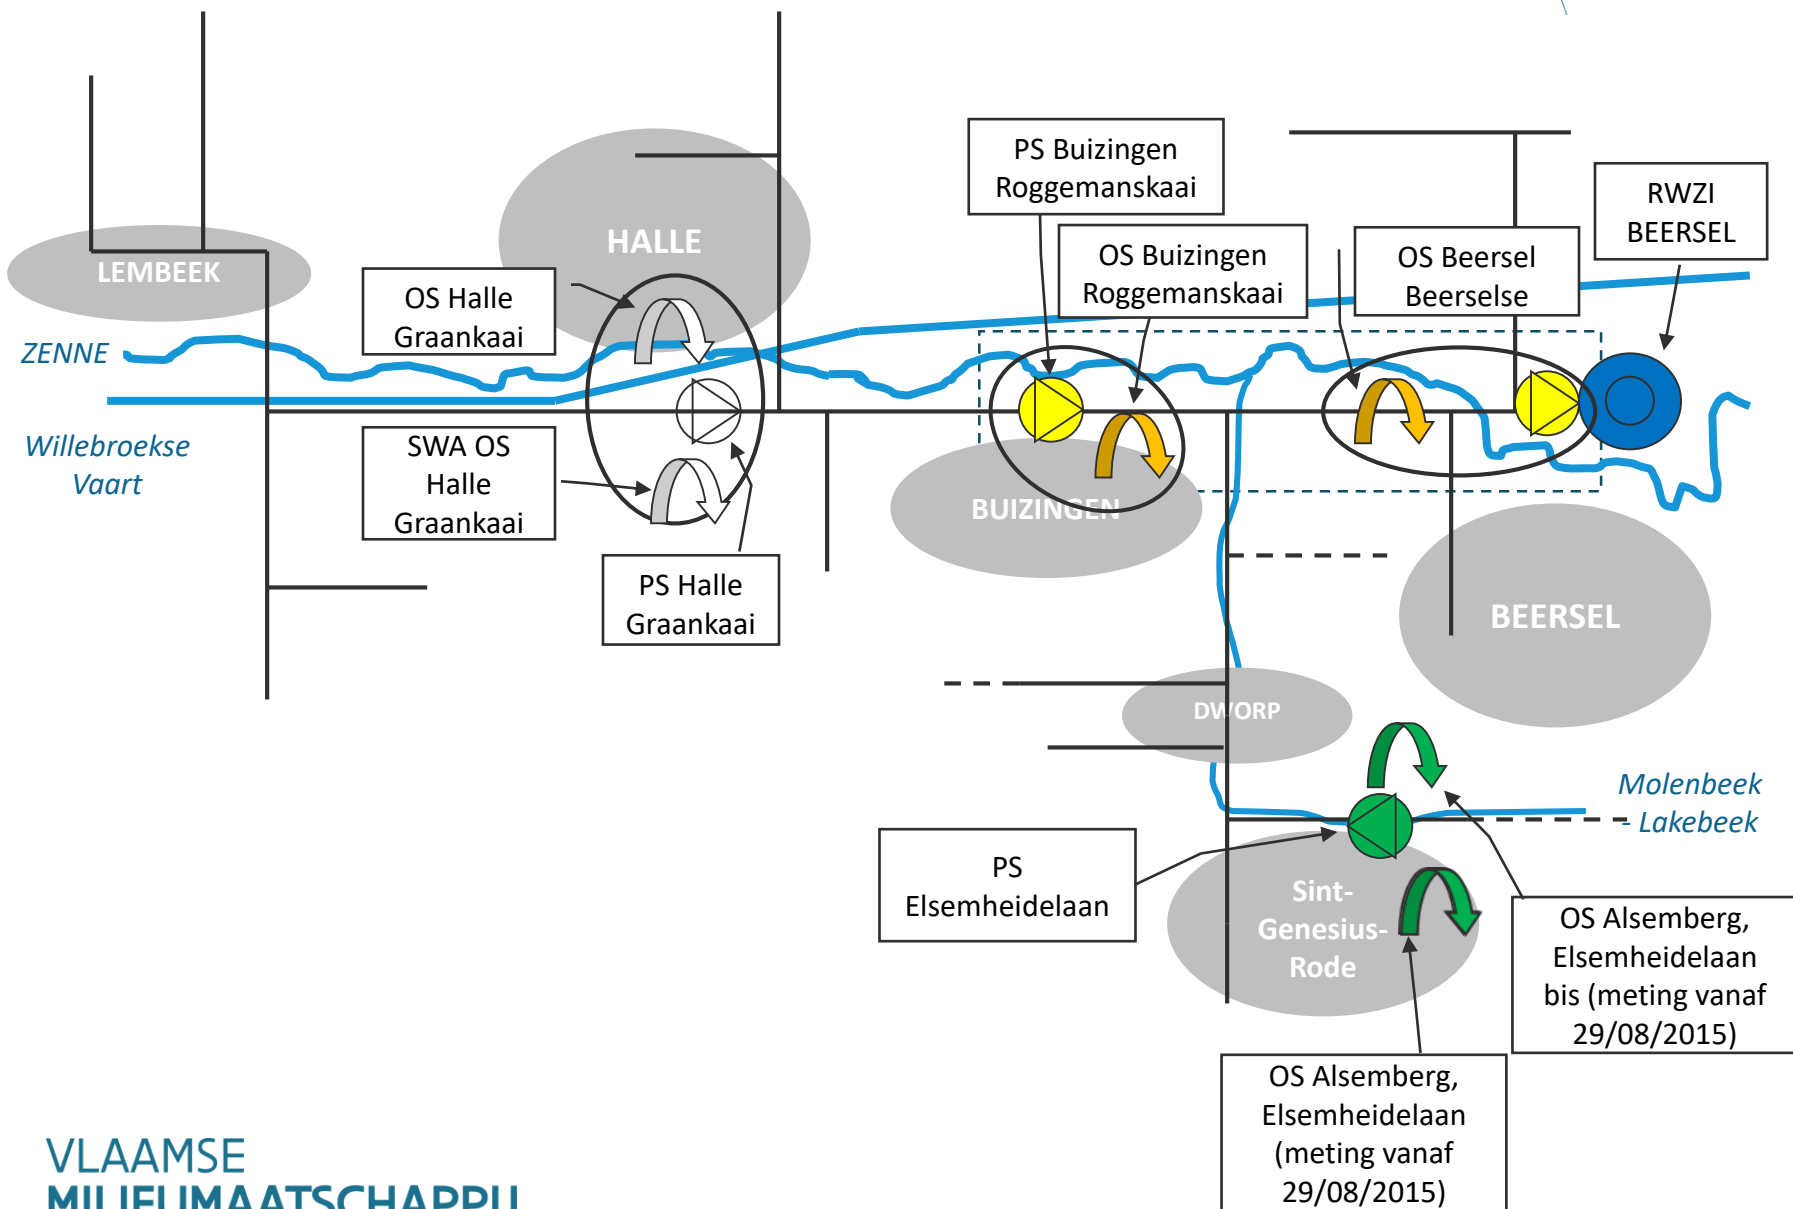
PS Buizingen Roggemanskaai

RWZI BEERSEL

OS Buizingen Roggemanskaai

OS Beersel Beerselse

HALLE

LEMBEEK

OS Halle Graankaai

ZENNE

Willebroekse Vaart

SWA OS Halle Graankaai

BUIZINGEN

PS Halle Graankaai

BEERSEL

DWORP

Molenbeek - Lakebeek

PS Elsemheidelaan

Sint-Genesius-Rode

OS Alsemberg, Elsemheidelaan bis (meting vanaf 29/08/2015)

OS Alsemberg, Elsemheidelaan (meting vanaf 29/08/2015)

VLAAMSE MILIEUMAATSCHAPPIJ